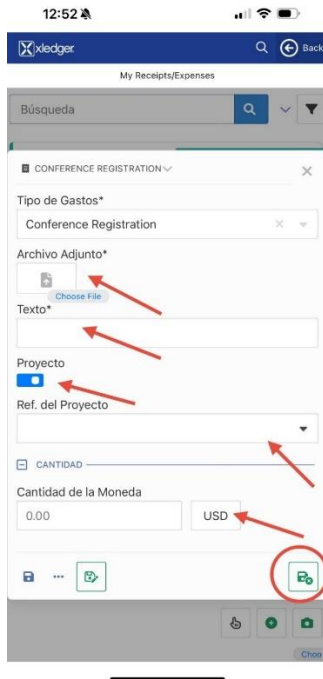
12:52

xledger

Back

My Receipts/Expenses

Búsqueda

CONFERENCE REGISTRATION

Tipo de Gastos*

Conference Registration

Archivo Adjunto*

Choose File

Texto*

Proyecto

Ref. del Proyecto

CANTIDAD

Cantidad de la Moneda

0.00

USD

Choo